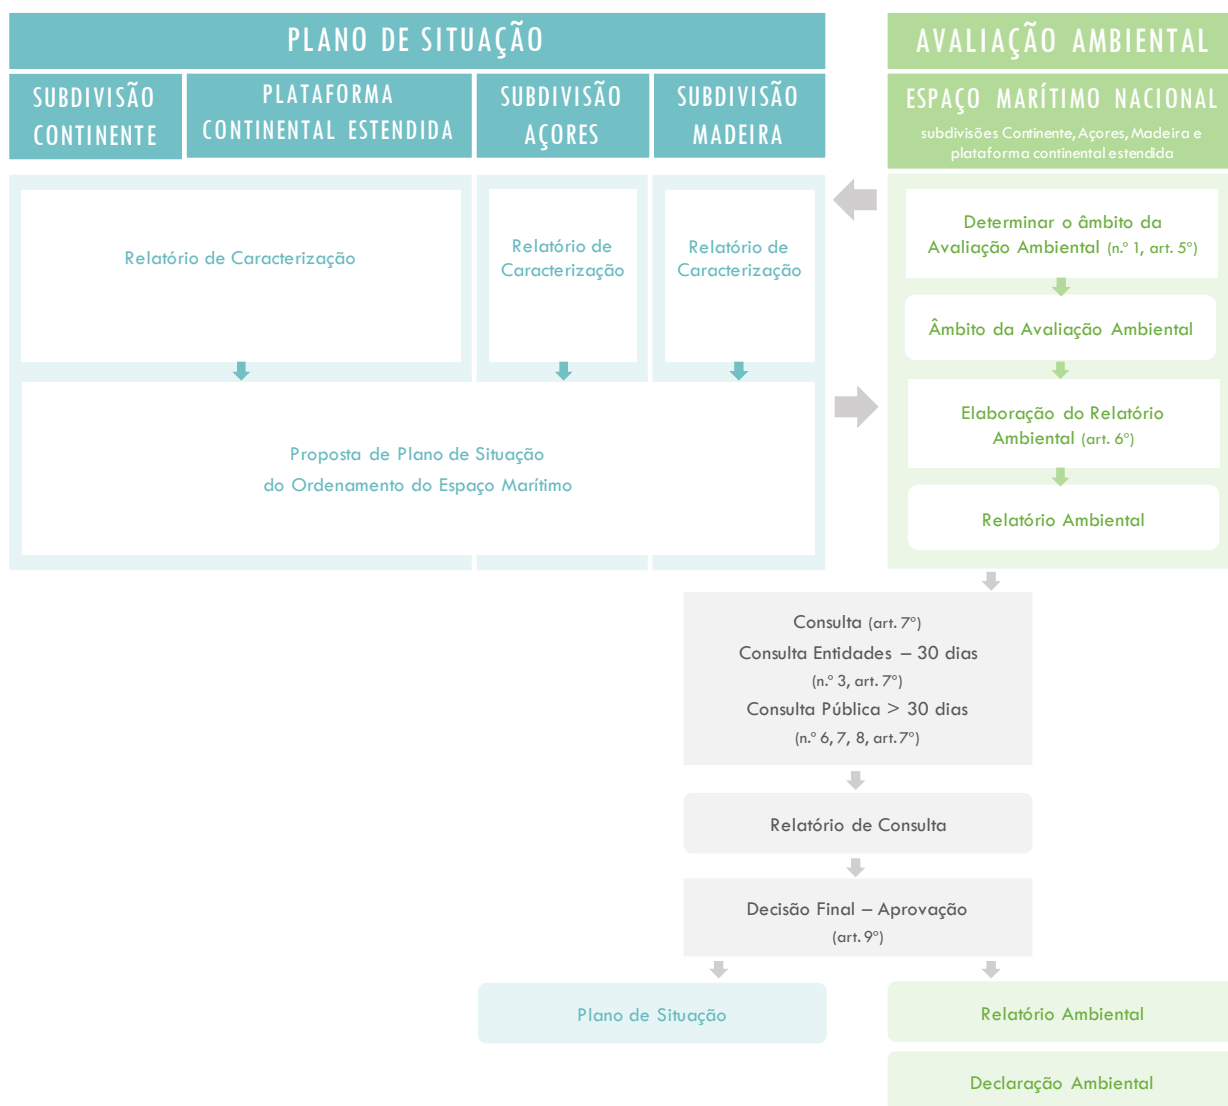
PLANO DE SITUAÇÃO

SUBDIVISÃO CONTINENTE

PLATAFORMA CONTINENTAL ESTENDIDA

SUBDIVISÃO AÇORES

SUBDIVISÃO MADEIRA

Relatório de Caracterização

Relatório de Caracterização

Relatório de Caracterização

Proposta de Plano de Situação do Ordenamento do Espaço Marítimo

AVALIAÇÃO AMBIENTAL

ESPAÇO MARÍTIMO NACIONAL

subdivisões Continente, Açores, Madeira e plataforma continental estendida

Determinar o âmbito da Avaliação Ambiental (n.º 1, art. 5º)

Âmbito da Avaliação Ambiental

Elaboração do Relatório Ambiental (art. 6º)

Relatório Ambiental

Consulta (art. 7º)
Consulta Entidades – 30 dias
(n.º 3, art. 7º)
Consulta Pública > 30 dias
(n.º 6, 7, 8, art. 7º)

Relatório de Consulta

Decisão Final – Aprovação
(art. 9º)

Plano de Situação

Relatório Ambiental

Declaração Ambiental